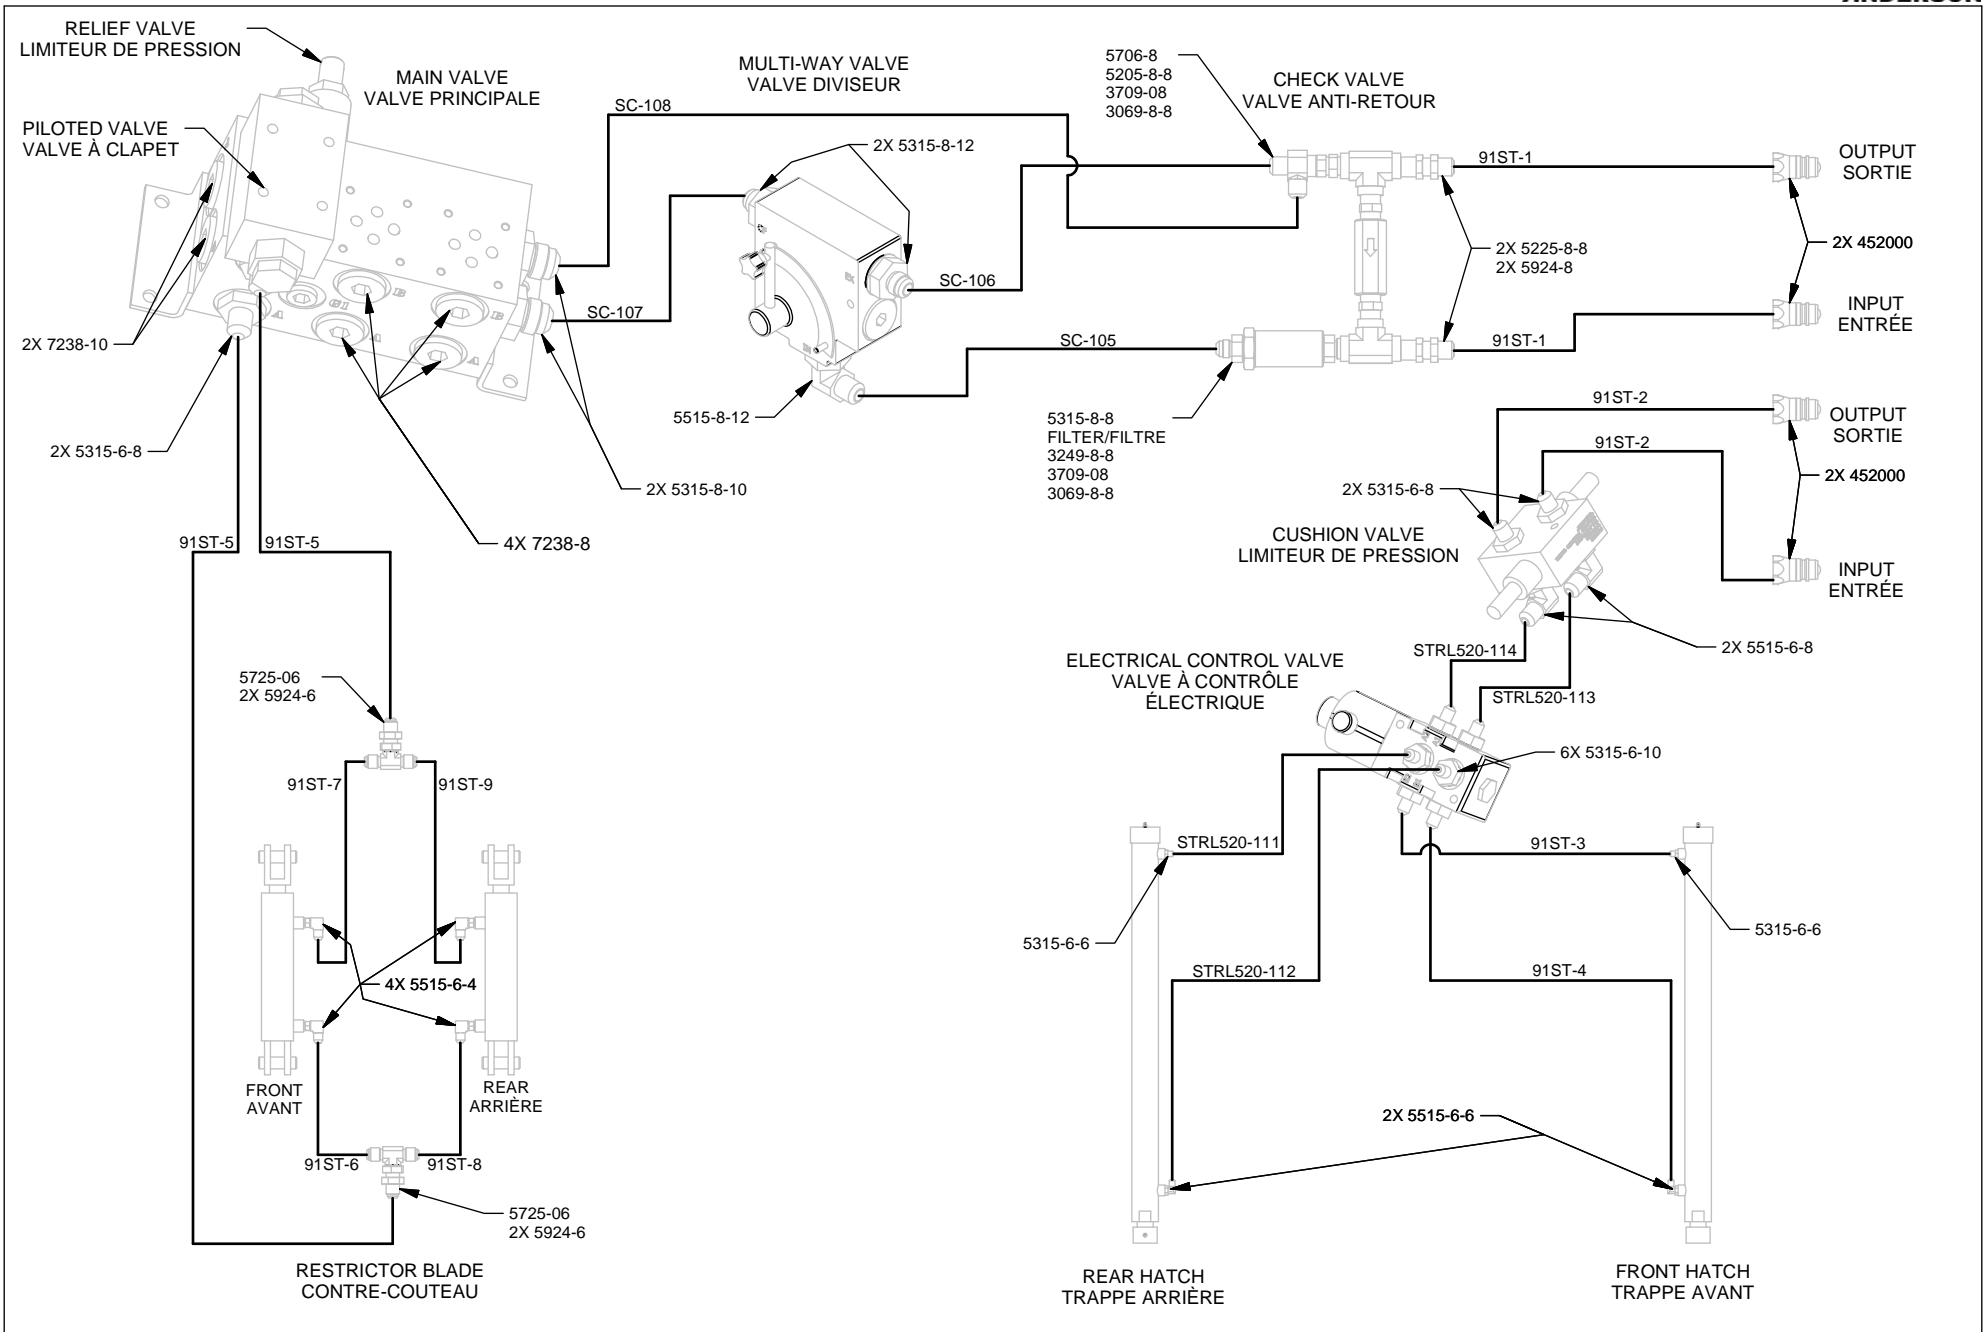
ANDERSON

RELIEF VALVE
LIMITEUR DE PRESSION

MAIN VALVE
VALVE PRINCIPALE

PILOTED VALVE
VALVE À CLAPET

2X 7238-10

2X 5315-6-8

MULTI-WAY VALVE
VALVE DIVISEUR

SC-108

2X 5315-8-12

SC-107

SC-106

5515-8-12

2X 5315-8-10

4X 7238-8

5706-8
5205-8-8
3709-08
3069-8-8

CHECK VALVE
VALVE ANTI-RETOUR

91ST-1

OUTPUT
SORTIE

2X 5225-8-8
2X 5924-8

2X 452000

INPUT
ENTRÉE

SC-105

91ST-1

5315-8-8
FILTER/FILTRE
3249-8-8
3709-08
3069-8-8

91ST-2

OUTPUT
SORTIE

91ST-2

2X 5315-6-8

2X 452000

CUSHION VALVE
LIMITEUR DE PRESSION

INPUT
ENTRÉE

2X 5515-6-8

91ST-5

91ST-5

5725-06
2X 5924-6

ELECTRICAL CONTROL VALVE
VALVE À CONTRÔLE
ÉLECTRIQUE

STRL520-114

STRL520-113

6X 5315-6-10

91ST-7

91ST-9

STRL520-111

91ST-3

5315-6-6

5315-6-6

4X 5515-6-4

STRL520-112

91ST-4

FRONT
AVANT

REAR
ARRIÈRE

2X 5515-6-6

91ST-6

91ST-8

5725-06
2X 5924-6

RESTRICTOR BLADE
CONTRE-COUTEAU

REAR HATCH
TRAPPE ARRIÈRE

FRONT HATCH
TRAPPE AVANT